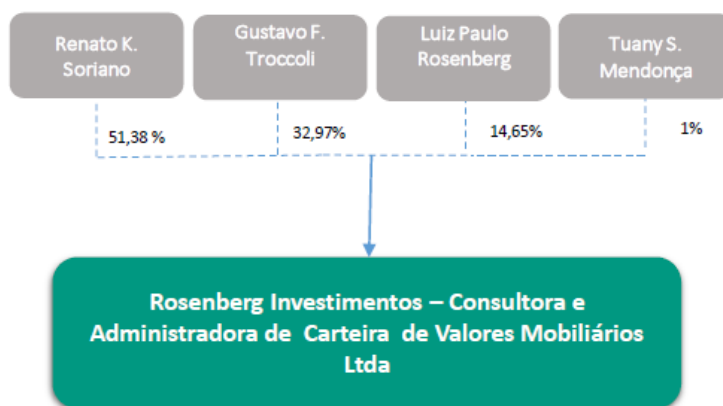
Renato K. Soriano

Gustavo F. Troccoli

Luiz Paulo Rosenberg

Tuany S. Mendonça

51,38 %

32,97%

14,65%

1%

Rosenberg Investimentos – Consultora e Administradora de Carteira de Valores Mobiliários Ltda